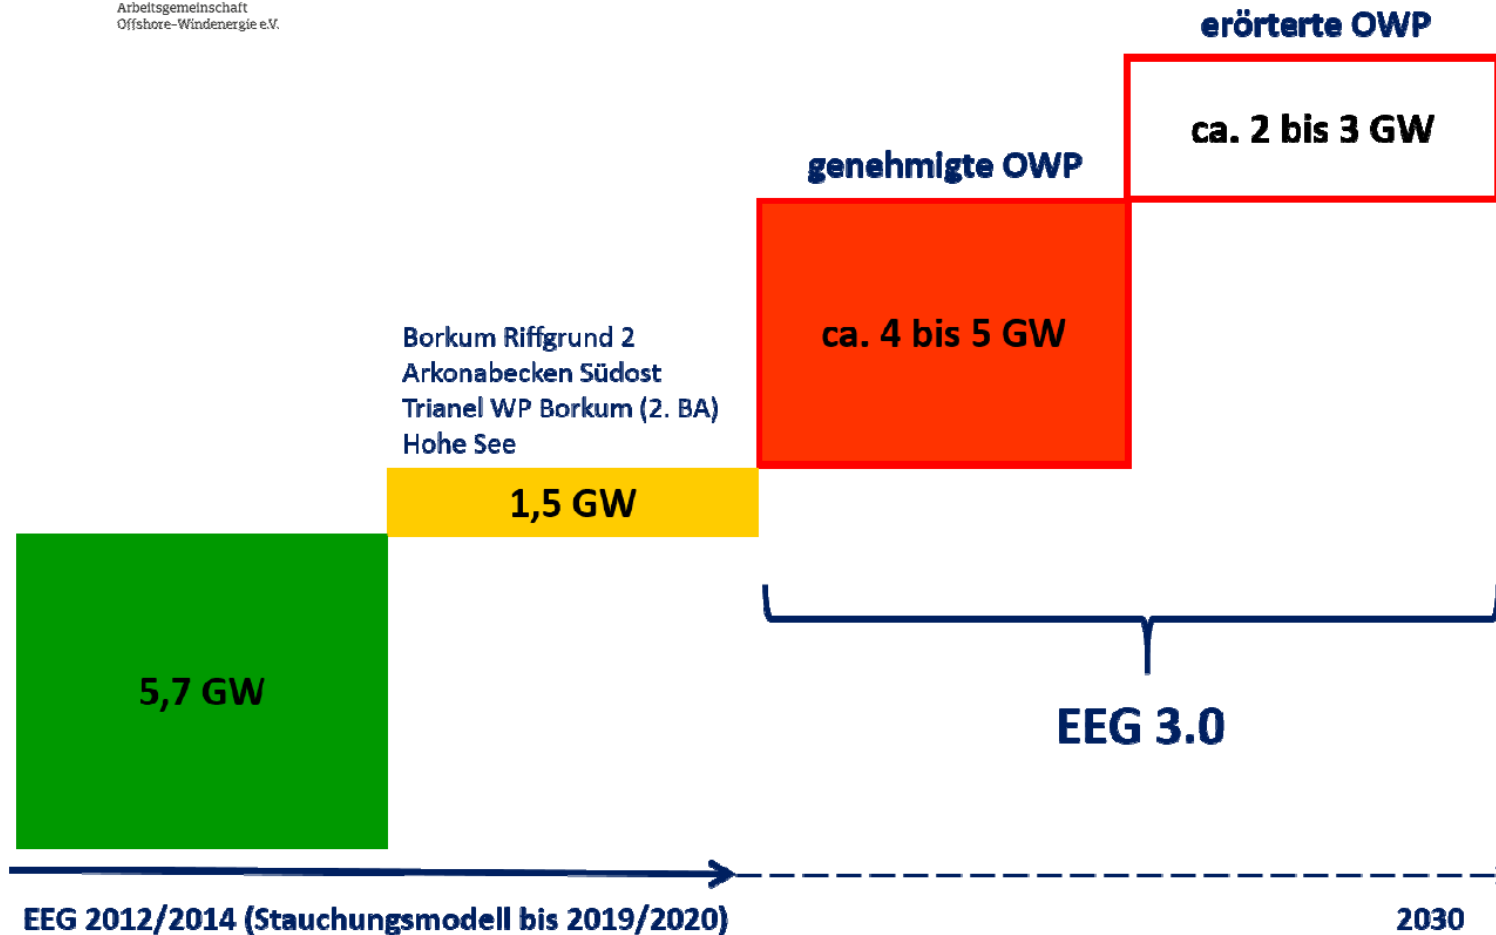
Arbeitsgemeinschaft
Offshore-Windenergie e.V.

erörterte OWP

ca. 2 bis 3 GW

genehmigte OWP

ca. 4 bis 5 GW

Borkum Riffgrund 2
Arkonabecken Südost
Trianel WP Borkum (2. BA)
Hohe See

1,5 GW

5,7 GW

EEG 3.0

EEG 2012/2014 (Stauchungsmodell bis 2019/2020)

2030